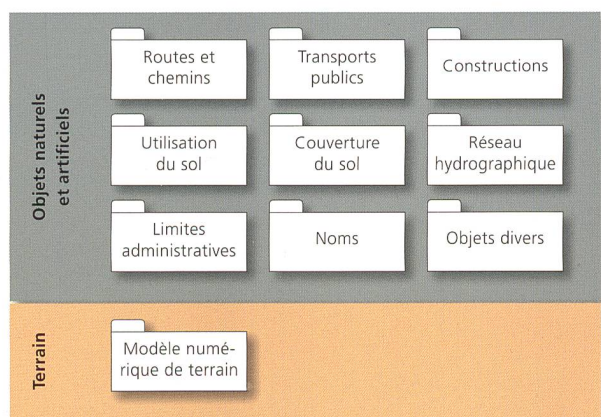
Objets naturels et artificiels

Routes et chemins

Transports publics

Constructions

Utilisation du sol

Couverture du sol

Réseau hydrographique

Limites administratives

Noms

Objets divers

Terrain

Modèle numérique de terrain